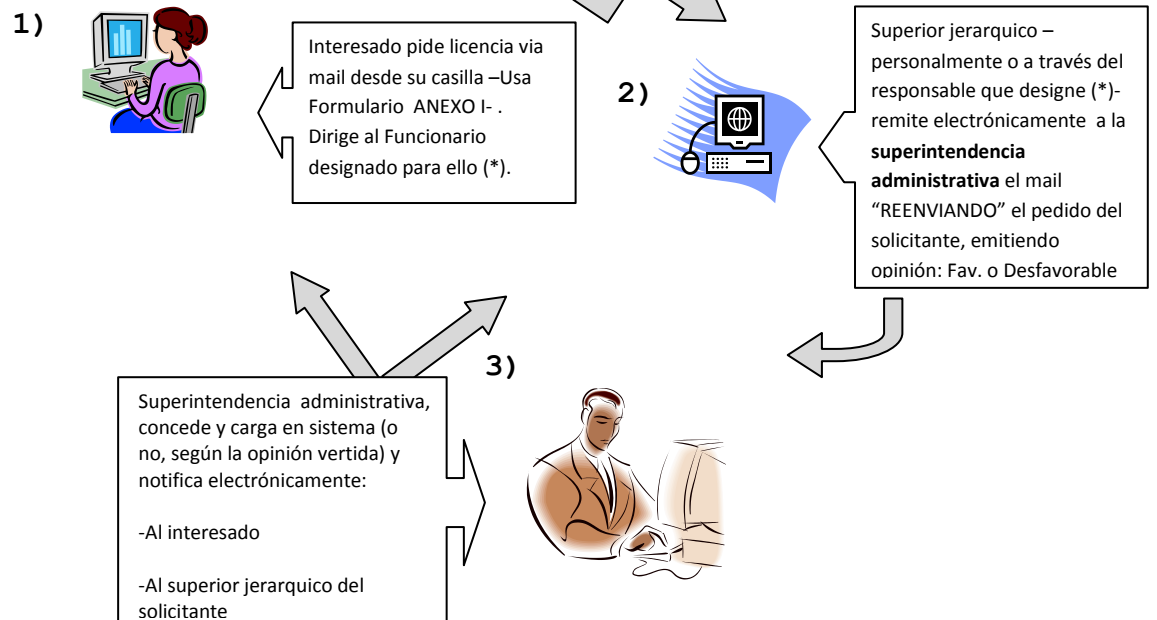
1)

Interesado pide licencia via mail desde su casilla –Usa Formulario ANEXO I- . Dirige al Funcionario designado para ello (*).

2)

Superior jerarquico – personalmente o a través del responsable que designe (*)- remite electrónicamente a la **superintendencia administrativa** el mail “REENVIANDO” el pedido del solicitante, emitiendo opinión: Fav. o Desfavorable

3)

Superintendencia administrativa, concede y carga en sistema (o no, según la opinión vertida) y notifica electrónicamente:

-Al interesado

-Al superior jerarquico del solicitante